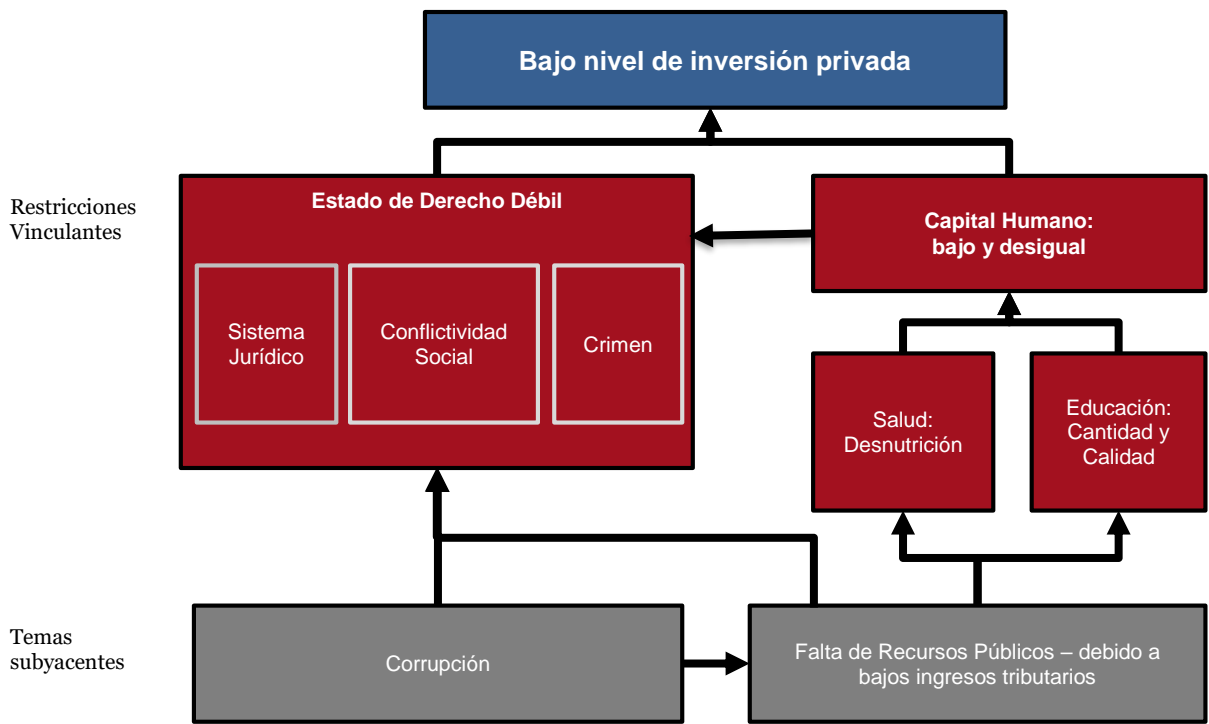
Bajo nivel de inversión privada

Restricciones Vinculantes

Estado de Derecho Débil

Sistema Jurídico

Conflictividad Social

Crimen

Capital Humano: bajo y desigual

Salud: Desnutrición

Educación: Cantidad y Calidad

Temas subyacentes

Corrupción

Falta de Recursos Públicos – debido a bajos ingresos tributarios